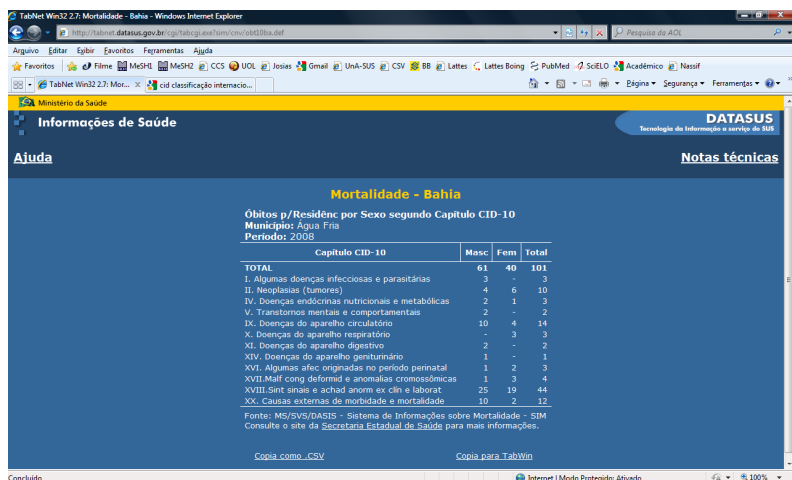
TabNet Win32 2.7: Mortalidade - Bahia - Windows Internet Explorer

http://tabnet.datasus.gov.br/cgi/tabcgi.exe?sim/cnv/obt10ba.def

Pesquisa do AOL

Arquivo Editar Exibir Favoritos Ferramentas Ajuda

Favoritos Filme MeSH1 MeSH2 CCS UOL Josias Gmail UnA-SUS CSV BB Lattes Lattes Boing PubMed SciELO Acadêmico Nassif

TabNet Win32 2.7: Mor... cid classificação internacio...

Página Segurança Ferramentas

Ministério da Saúde

Informações de Saúde

DATASUS
Tecnologia da Informação a serviço do SUS

Ajuda

Notas técnicas

Mortalidade - Bahia

Óbitos p/Residênc por Sexo segundo Capítulo CID-10
Município: Água Fria
Período: 2008

| Capítulo CID-10 | Masc | Fem | Total |
|---|---|---|---|
| TOTAL | 61 | 40 | 101 |
| I. Algumas doenças infecciosas e parasitárias | 3 | - | 3 |
| II. Neoplasias (tumores) | 4 | 6 | 10 |
| IV. Doenças endócrinas nutricionais e metabólicas | 2 | 1 | 3 |
| V. Transtornos mentais e comportamentais | 2 | - | 2 |
| IX. Doenças do aparelho circulatório | 10 | 4 | 14 |
| X. Doenças do aparelho respiratório | - | 3 | 3 |
| XI. Doenças do aparelho digestivo | 2 | - | 2 |
| XIV. Doenças do aparelho geniturinário | 1 | - | 1 |
| XVI. Algumas afec originadas no período perinatal | 1 | 2 | 3 |
| XVII.Malf cong deformid e anomalias cromossômicas | 1 | 3 | 4 |
| XVIII.Sint sinais e achad anorm ex clín e laborat | 25 | 19 | 44 |
| XX. Causas externas de morbidade e mortalidade | 10 | 2 | 12 |

Fonte: MS/SVS/DASIS - Sistema de Informações sobre Mortalidade - SIM
Consulte o site da Secretaria Estadual de Saúde para mais informações.

Copia como .CSV

Copia para TabWin

Concluído

Internet | Modo Protegido: Ativado

100%